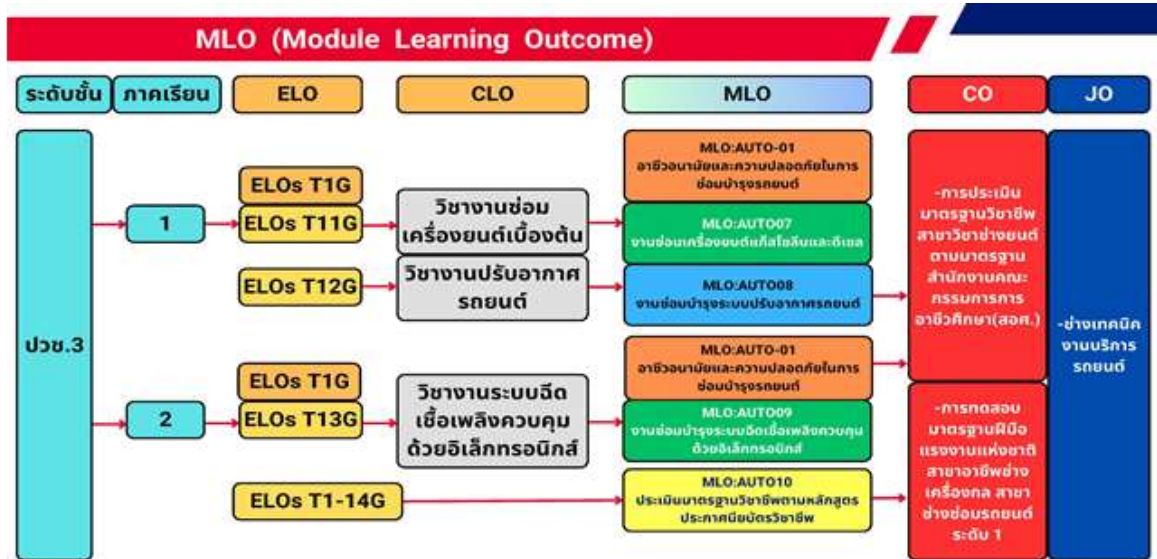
MLO (Module Learning Outcome)

ระดับชั้น
ภาคเรียน
ELO
CLO
MLO
CO
JO

ปวช.3

1

ELOs T1G
ELOs T11G
ELOs T12G

วิชางานซ่อมเครื่องยนต์เบื้องต้น
วิชางานปรับอากาศรถยนต์

MLO:AUTO-01
อาชีวอนามัยและความปลอดภัยในการซ่อมบำรุงรถยนต์

MLO:AUTO07
งานซ่อมเครื่องยนต์แก๊สโซลีนและดีเซล

MLO:AUTO08
งานซ่อมบำรุงระบบปรับอากาศรถยนต์

2

ELOs T1G
ELOs T13G
ELOs T1-14G

วิชางานระบบฉีดเชื้อเพลิงควบคุมด้วยอิเล็กทรอนิกส์

MLO:AUTO-01
อาชีวอนามัยและความปลอดภัยในการซ่อมบำรุงรถยนต์

MLO:AUTO09
งานซ่อมบำรุงระบบฉีดเชื้อเพลิงควบคุมด้วยอิเล็กทรอนิกส์

MLO:AUTO10
ประเมินมาตรฐานวิชาชีพตามหลักสูตรประกาศนียบัตรวิชาชีพ

-การประเมินมาตรฐานวิชาชีพ สาขาวิชาช่างยนต์ ตามมาตรฐานสำนักงานคณะกรรมการการอาชีวศึกษา(สอศ.)

-การทดสอบมาตรฐานฝีมือแรงงานแห่งชาติ สาขาอาชีพช่างเครื่องกล สาขาช่างซ่อมรถยนต์ ระดับ 1

-ช่างเทคนิคงานบริการรถยนต์